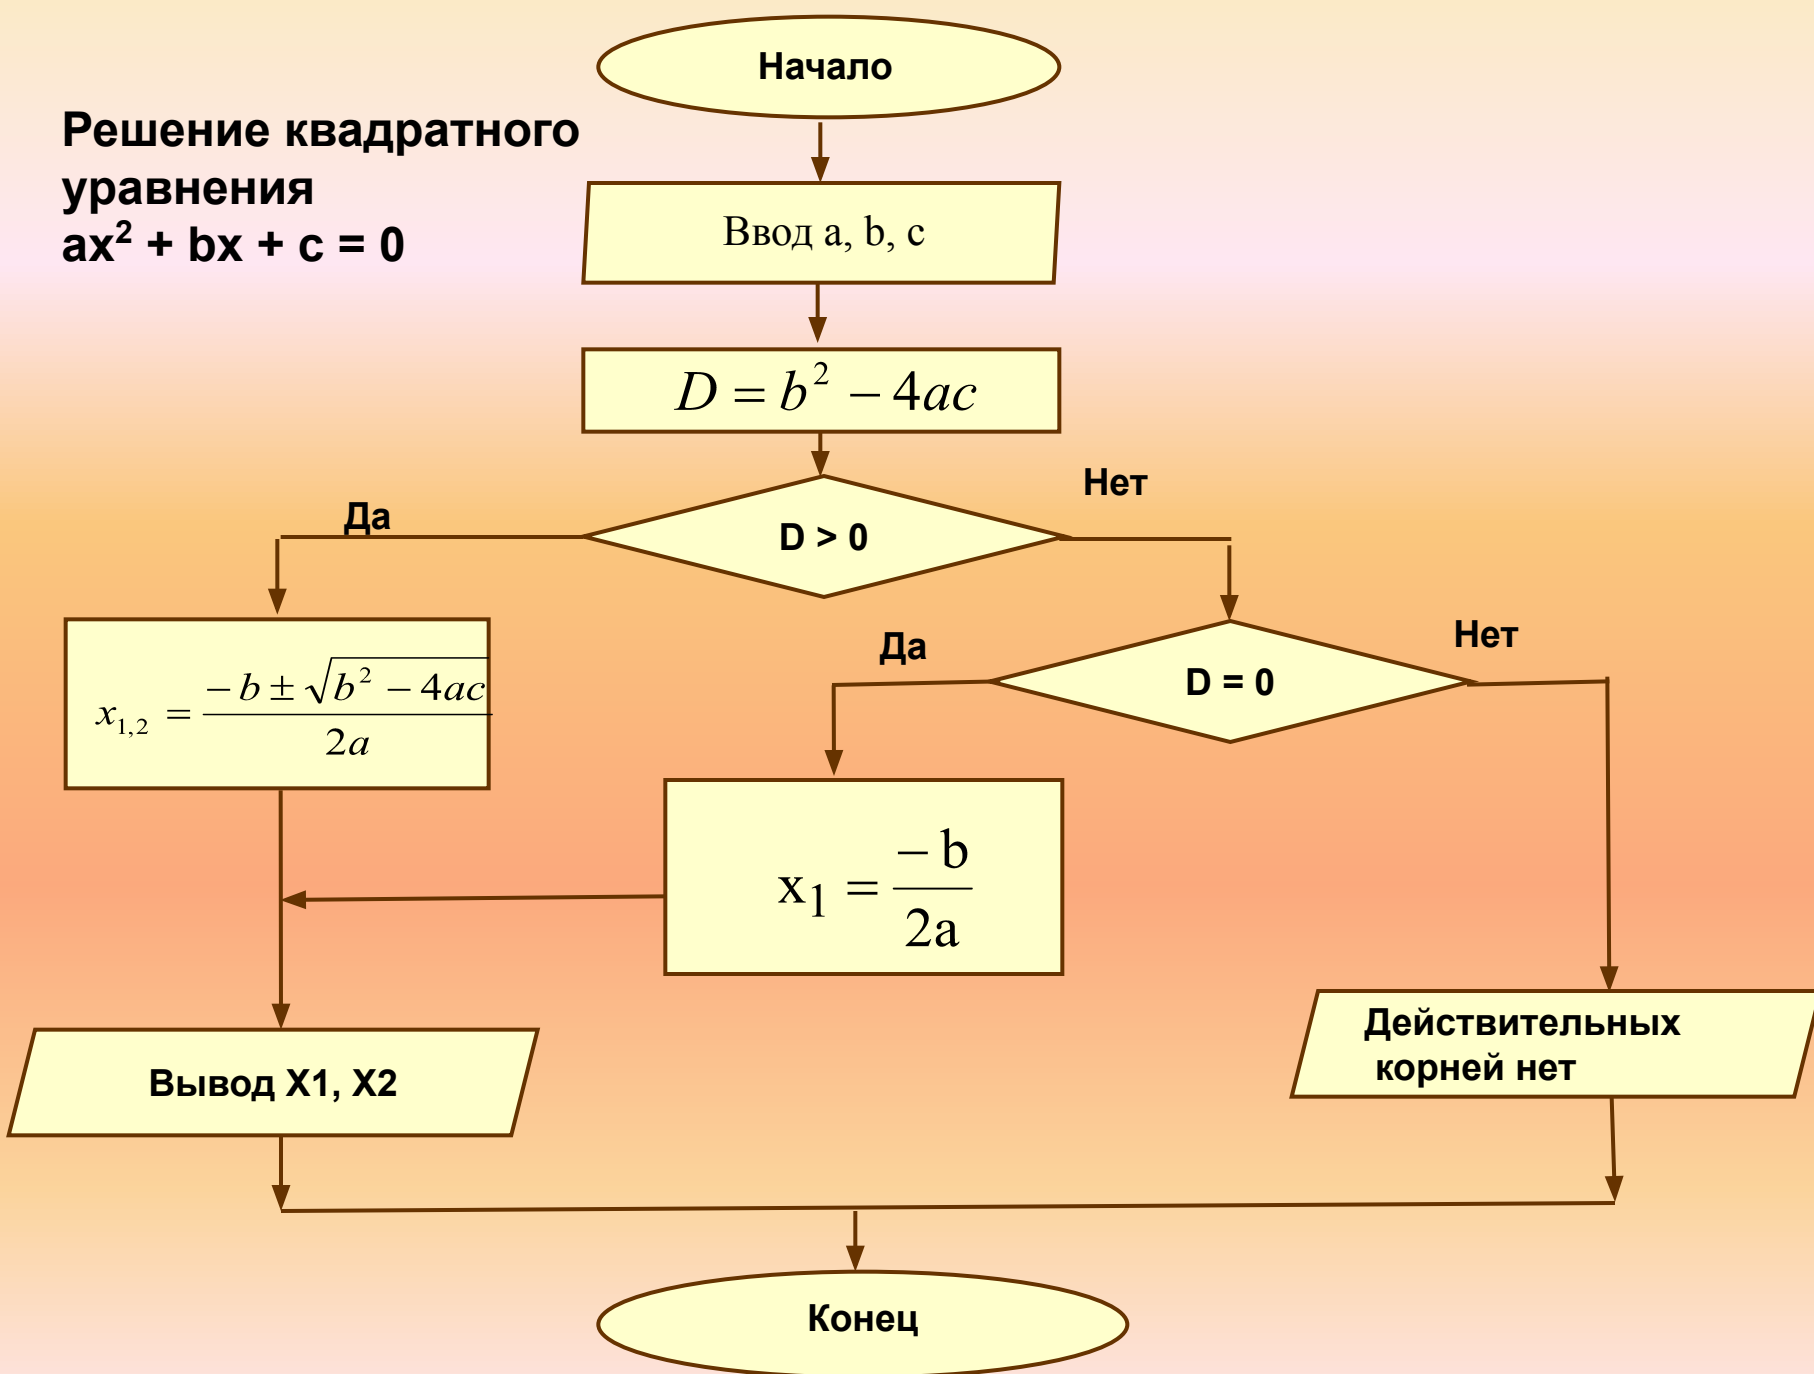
Решение квадратного уравнения $ax^2 + bx + c = 0$

Начало

Ввод a, b, c

$D = b^2 - 4ac$

Да

D > 0

Нет

$x_{1,2} = \frac{-b \pm \sqrt{b^2 - 4ac}}{2a}$

Да

D = 0

Нет

$x_1 = \frac{-b}{2a}$

Вывод X1, X2

Действительных корней нет

Конец